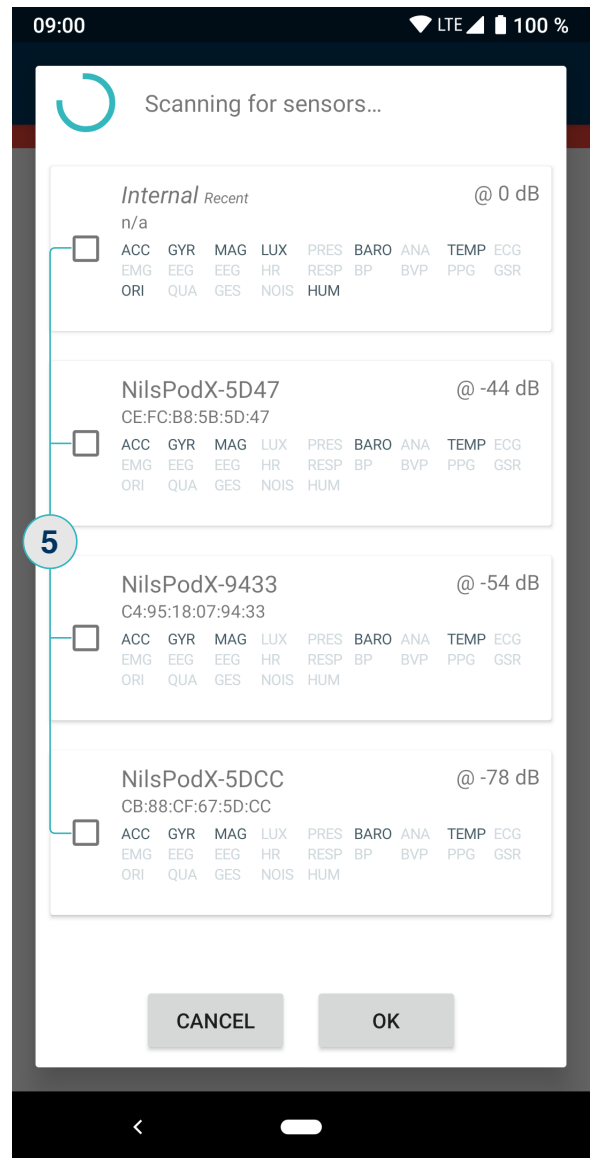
09:00
LTE 100 %

Scanning for sensors...

Internal Recent
n/a
@ 0 dB
ACC GYR MAG LUX PRES BARO ANA TEMP ECG
EMG EEG EEG HR RESP BP BVP PPG GSR
ORI QUA GES NOIS HUM

NilsPodX-5D47
CE:FC:B8:5B:5D:47
@ -44 dB
ACC GYR MAG LUX PRES BARO ANA TEMP ECG
EMG EEG EEG HR RESP BP BVP PPG GSR
ORI QUA GES NOIS HUM

5

NilsPodX-9433
C4:95:18:07:94:33
@ -54 dB
ACC GYR MAG LUX PRES BARO ANA TEMP ECG
EMG EEG EEG HR RESP BP BVP PPG GSR
ORI QUA GES NOIS HUM

NilsPodX-5DCC
CB:88:CF:67:5D:CC
@ -78 dB
ACC GYR MAG LUX PRES BARO ANA TEMP ECG
EMG EEG EEG HR RESP BP BVP PPG GSR
ORI QUA GES NOIS HUM

CANCEL
OK